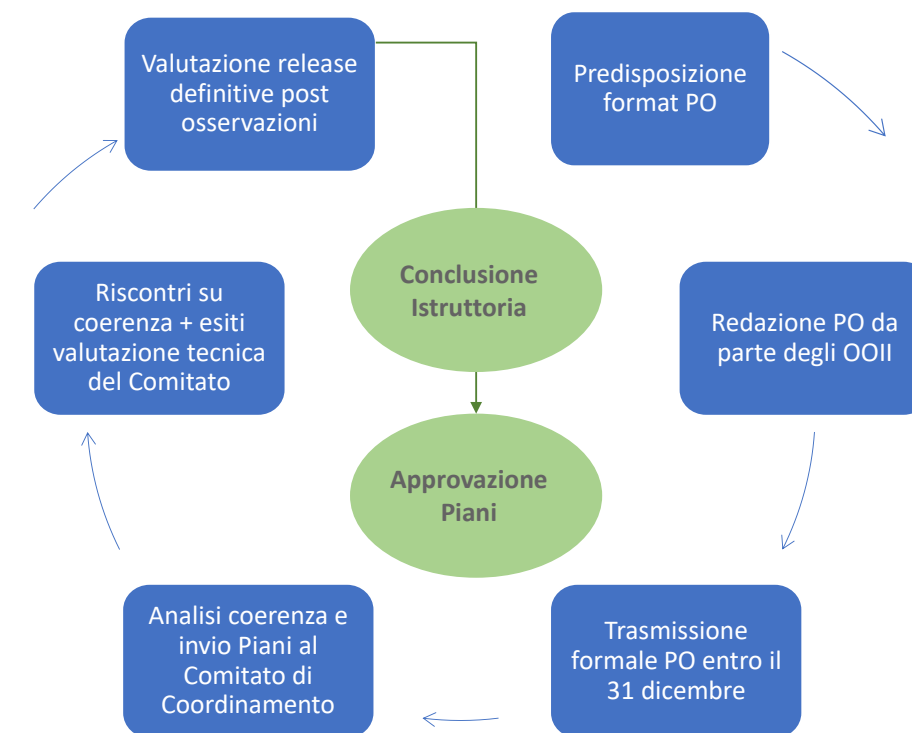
Valutazione release definitive post osservazioni

Predisposizione format PO

Conclusione Istruttoria

Riscontri su coerenza + esiti valutazione tecnica del Comitato

Redazione PO da parte degli OOII

Approvazione Piani

Analisi coerenza e invio Piani al Comitato di Coordinamento

Trasmissione formale PO entro il 31 dicembre